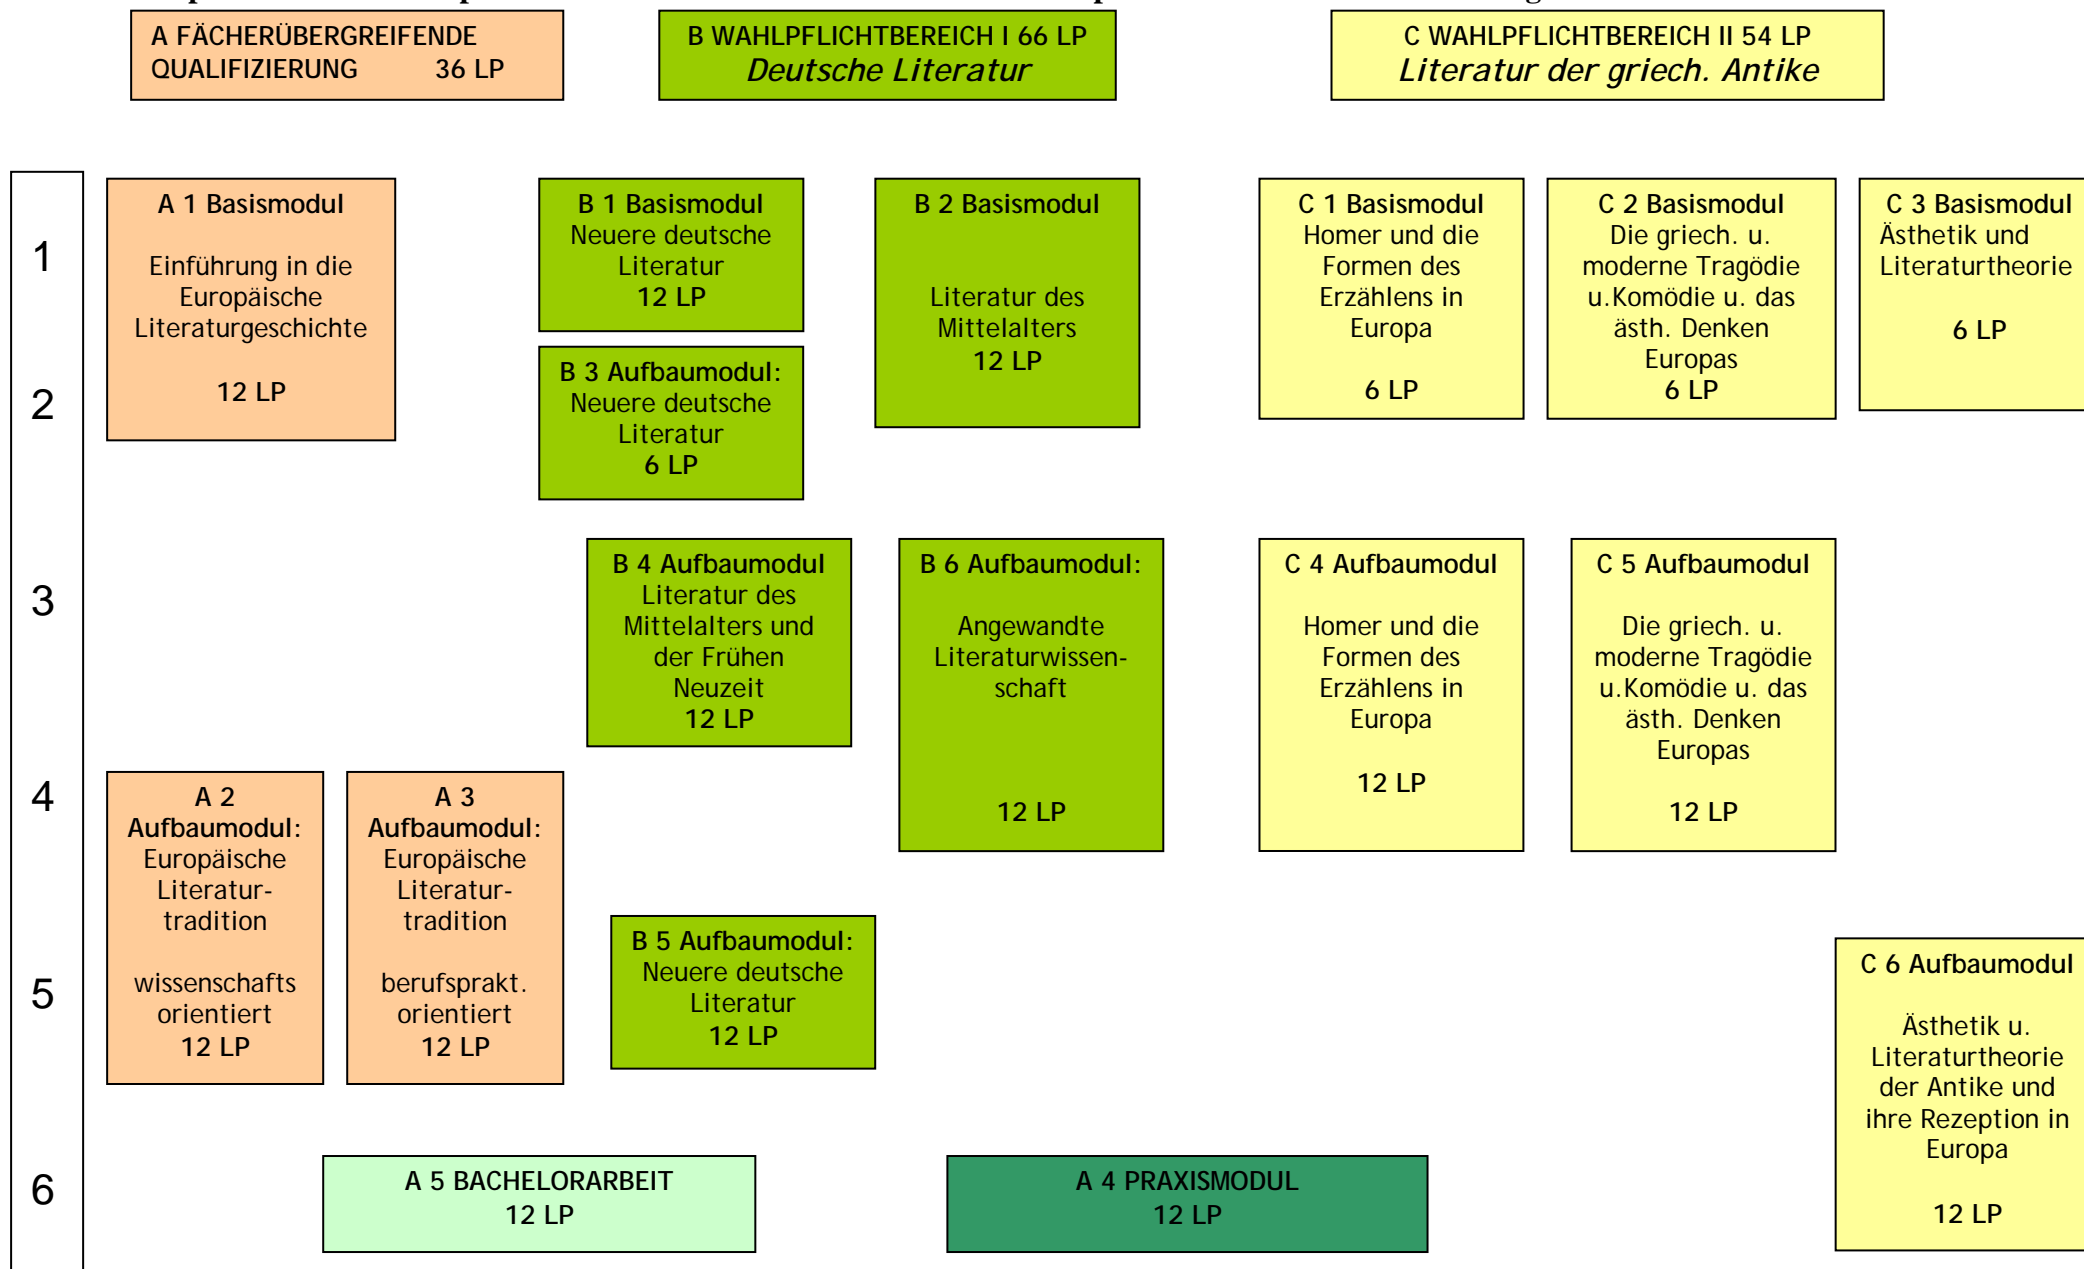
A FÄCHERÜBERGREIFENDE QUALIFIZIERUNG 36 LP

B WAHLPFLICHTBEREICH I 66 LP
Deutsche Literatur

C WAHLPFLICHTBEREICH II 54 LP
Literatur der griech. Antike

1

2

3

4

5

6

A 1 Basismodul
Einführung in die Europäische Literaturgeschichte
12 LP

B 1 Basismodul
Neuere deutsche Literatur
12 LP

B 3 Aufbaumodul:
Neuere deutsche Literatur
6 LP

B 2 Basismodul
Literatur des Mittelalters
12 LP

C 1 Basismodul
Homer und die Formen des Erzählens in Europa
6 LP

C 2 Basismodul
Die griech. u. moderne Tragödie u.Komödie u. das ästh. Denken Europas
6 LP

C 3 Basismodul
Ästhetik und Literaturtheorie
6 LP

B 4 Aufbaumodul
Literatur des Mittelalters und der Frühen Neuzeit
12 LP

B 6 Aufbaumodul:
Angewandte Literaturwissenschaft
12 LP

C 4 Aufbaumodul
Homer und die Formen des Erzählens in Europa
12 LP

C 5 Aufbaumodul
Die griech. u. moderne Tragödie u.Komödie u. das ästh. Denken Europas
12 LP

A 2 Aufbaumodul:
Europäische Literaturtradition
wissenschafts orientiert
12 LP

A 3 Aufbaumodul:
Europäische Literaturtradition
berufsprakt. orientiert
12 LP

B 5 Aufbaumodul:
Neuere deutsche Literatur
12 LP

C 6 Aufbaumodul
Ästhetik u. Literaturtheorie der Antike und ihre Rezeption in Europa
12 LP

A 5 BACHELORARBEIT
12 LP

A 4 PRAXISMODUL
12 LP